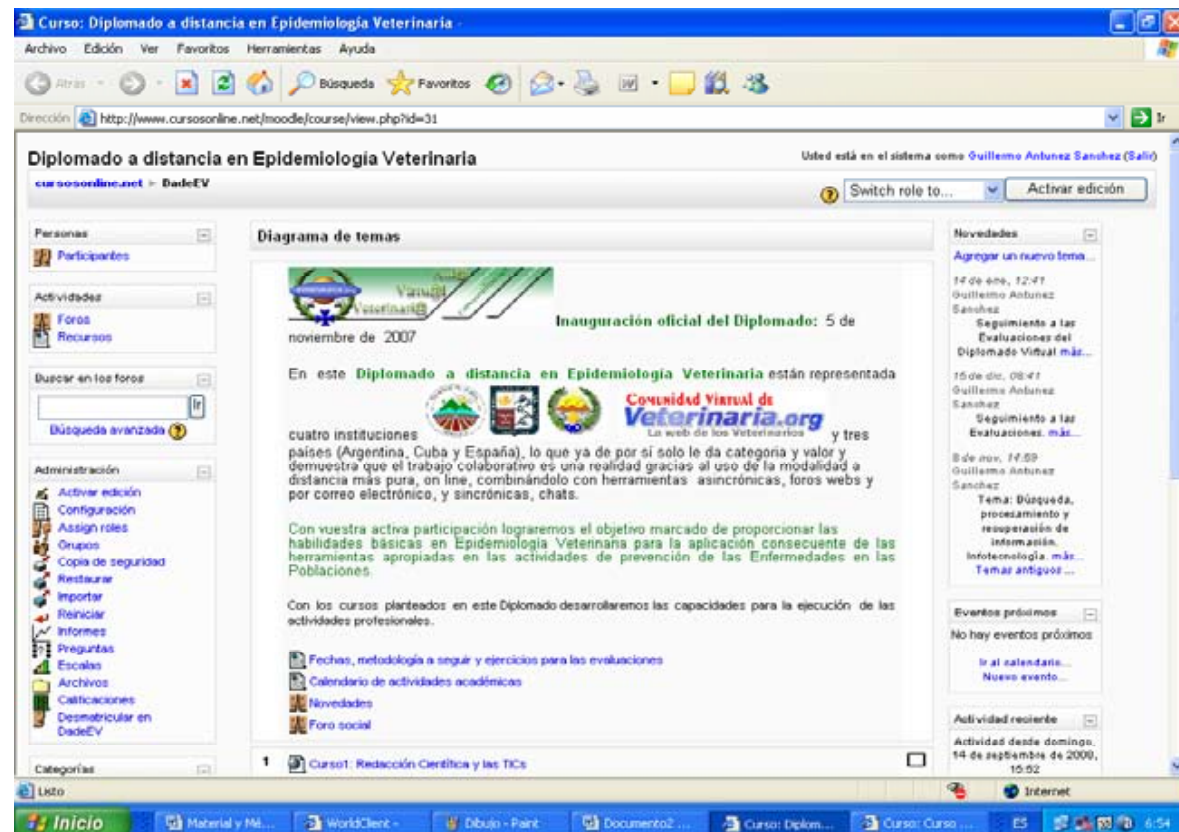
Curso: Diplomado a distancia en Epidemiología Veterinaria -

Archivo Edición Ver Favoritos Herramientas Ayuda

Atrás Búsqueda Favoritos

Dirección http://www.cursosonline.net/moodle/course/view.php?id=31

Ir

Diplomado a distancia en Epidemiología Veterinaria

Usted está en el sistema como Guillermo Antunez Sanchez (Salir)

cursosonline.net ► DadeEV

Switch role to...

Activar edición

Personas

Participantes

Actividades

Foros

Recursos

Buscar en los foros

Ir

Búsqueda avanzada

Administración

Activar edición

Configuración

Assign roles

Grupos

Copia de seguridad

Restaurar

Importar

Reiniciar

Informes

Preguntas

Escalas

Archivos

Calificaciones

Desmatricular en DadeEV

Categorías

Diagrama de temas

Aula Virtual Veterinaria

Inauguración oficial del Diplomado: 5 de noviembre de 2007

En este Diplomado a distancia en Epidemiología Veterinaria están representada cuatro instituciones

Comunidad Virtual de Veterinaria.org La web de los Veterinarios

y tres países (Argentina, Cuba y España), lo que ya de por sí solo le da categoría y valor y demuestra que el trabajo colaborativo es una realidad gracias al uso de la modalidad a distancia más pura, on line, combinándolo con herramientas asincrónicas, foros webs y por correo electrónico, y sincrónicas, chats.

Con vuestra activa participación lograremos el objetivo marcado de proporcionar las habilidades básicas en Epidemiología Veterinaria para la aplicación consecuente de las herramientas apropiadas en las actividades de prevención de las Enfermedades en las Poblaciones.

Con los cursos planteados en este Diplomado desarrollaremos las capacidades para la ejecución de las actividades profesionales.

Fechas, metodología a seguir y ejercicios para las evaluaciones

Calendario de actividades académicas

Novedades

Foro social

1 Curso1: Redacción Científica y las TICs

Novedades

Agregar un nuevo tema...

14 de ene, 12:41
Guillermo Antunez Sanchez
Seguimiento a las Evaluaciones del Diplomado Virtual más...

15 de dic, 08:41
Guillermo Antunez Sanchez
Seguimiento a las Evaluaciones. más...

8 de nov, 14:59
Guillermo Antunez Sanchez
Tema: Búsqueda, procesamiento y recuperación de información. Infotecnología. más...

Temas antiguos ...

Eventos próximos

No hay eventos próximos

Ir al calendario...

Nuevo evento...

Actividad reciente

Actividad desde domingo, 14 de septiembre de 2008, 15:52

Listo

Internet

Inicio

Material y Mé...

WorldClient -

Dibujo - Paint

Documento2 ...

Curso: Diplom...

Curso: Curso ...

ES

6:54